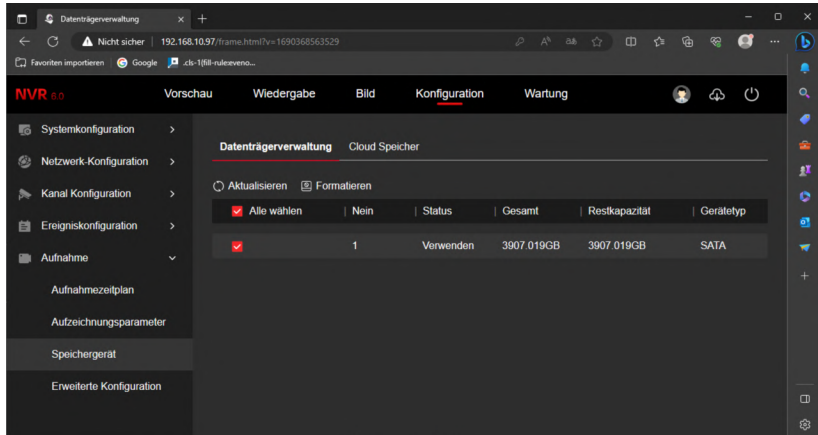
Datenträgerverwaltung

Nicht sicher | 192.168.10.97/frame.html?v=1690368563529

Favoriten importieren Google .cls-1{fill-rule:eveno...

NVR 6.0

Vorschau Wiedergabe Bild Konfiguration Wartung

Systemkonfiguration

Netzwerk-Konfiguration

Kanal Konfiguration

Ereigniskonfiguration

Aufnahme

Aufnahmezeitplan

Aufzeichnungsparameter

Speichergerät

Erweiterte Konfiguration

Datenträgerverwaltung Cloud Speicher

Aktualisieren Formatieren

| Alle wählen | Nein | Status | Gesamt | Restkapazität | Gerätetyp |
|---|---|---|---|---|---|
| | 1 | Verwenden | 3907.019GB | 3907.019GB | SATA |